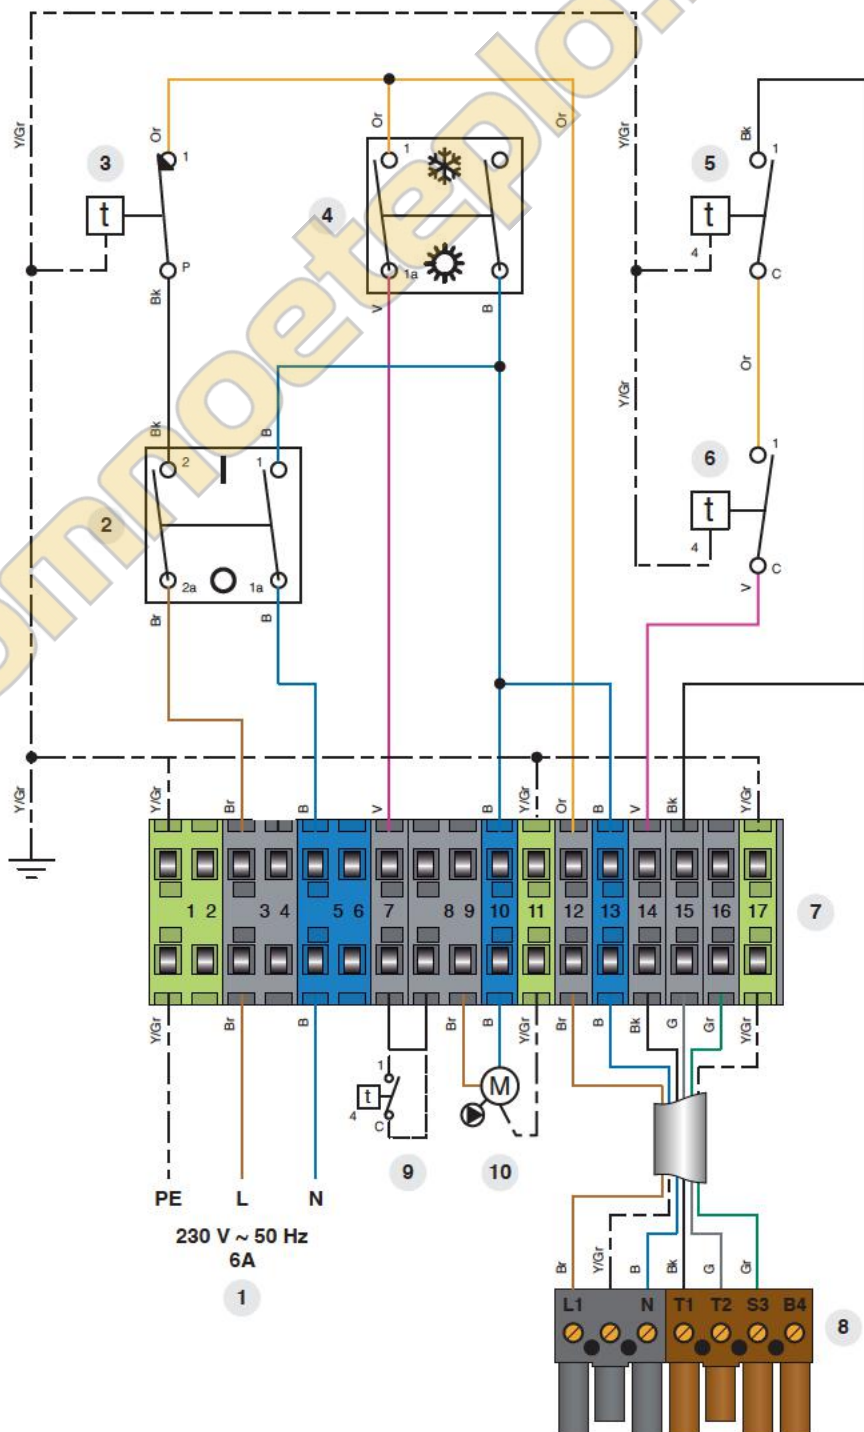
Y/Gr
Or
1
3
t
P
Bk
Or
Or
1
4
1a
V
B
Y/Gr
Bk
1
5
t
4
C
Or
Y/Gr
1
6
t
4
C
V
Bk
B
2
1
2
2a
1a
Br
B
Y/Gr
Y/Gr
Br
B
V
B
Y/Gr
Or
B
V
Bk
Y/Gr
1 2
3 4
5 6
7
8 9
10
11
12
13
14
15
16
17
7
Y/Gr
Br
B
Br
B
Y/Gr
Br
B
Bk
G
Gr
Y/Gr
1
t
4
C
M
9
10
PE
L
N
230 V ~ 50 Hz
6A
1
Br
Y/Gr
B
Bk
G
Gr
L1
N
T1
T2
S3
B4
8